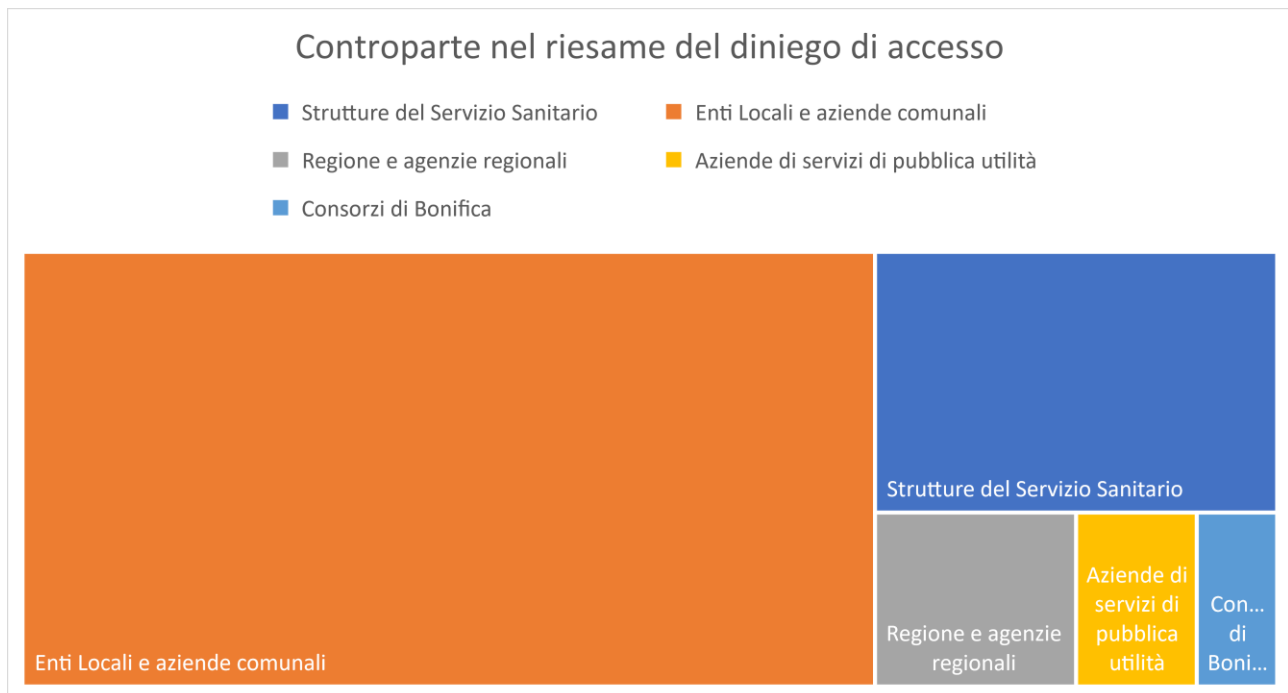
Controparte nel riesame del diniego di accesso

Strutture del Servizio Sanitario
Enti Locali e aziende comunali
Regione e agenzie regionali
Aziende di servizi di pubblica utilità
Consorzi di Bonifica

Strutture del Servizio Sanitario

Enti Locali e aziende comunali

Regione e agenzie regionali

Aziende di servizi di pubblica utilità

Con... di Boni...